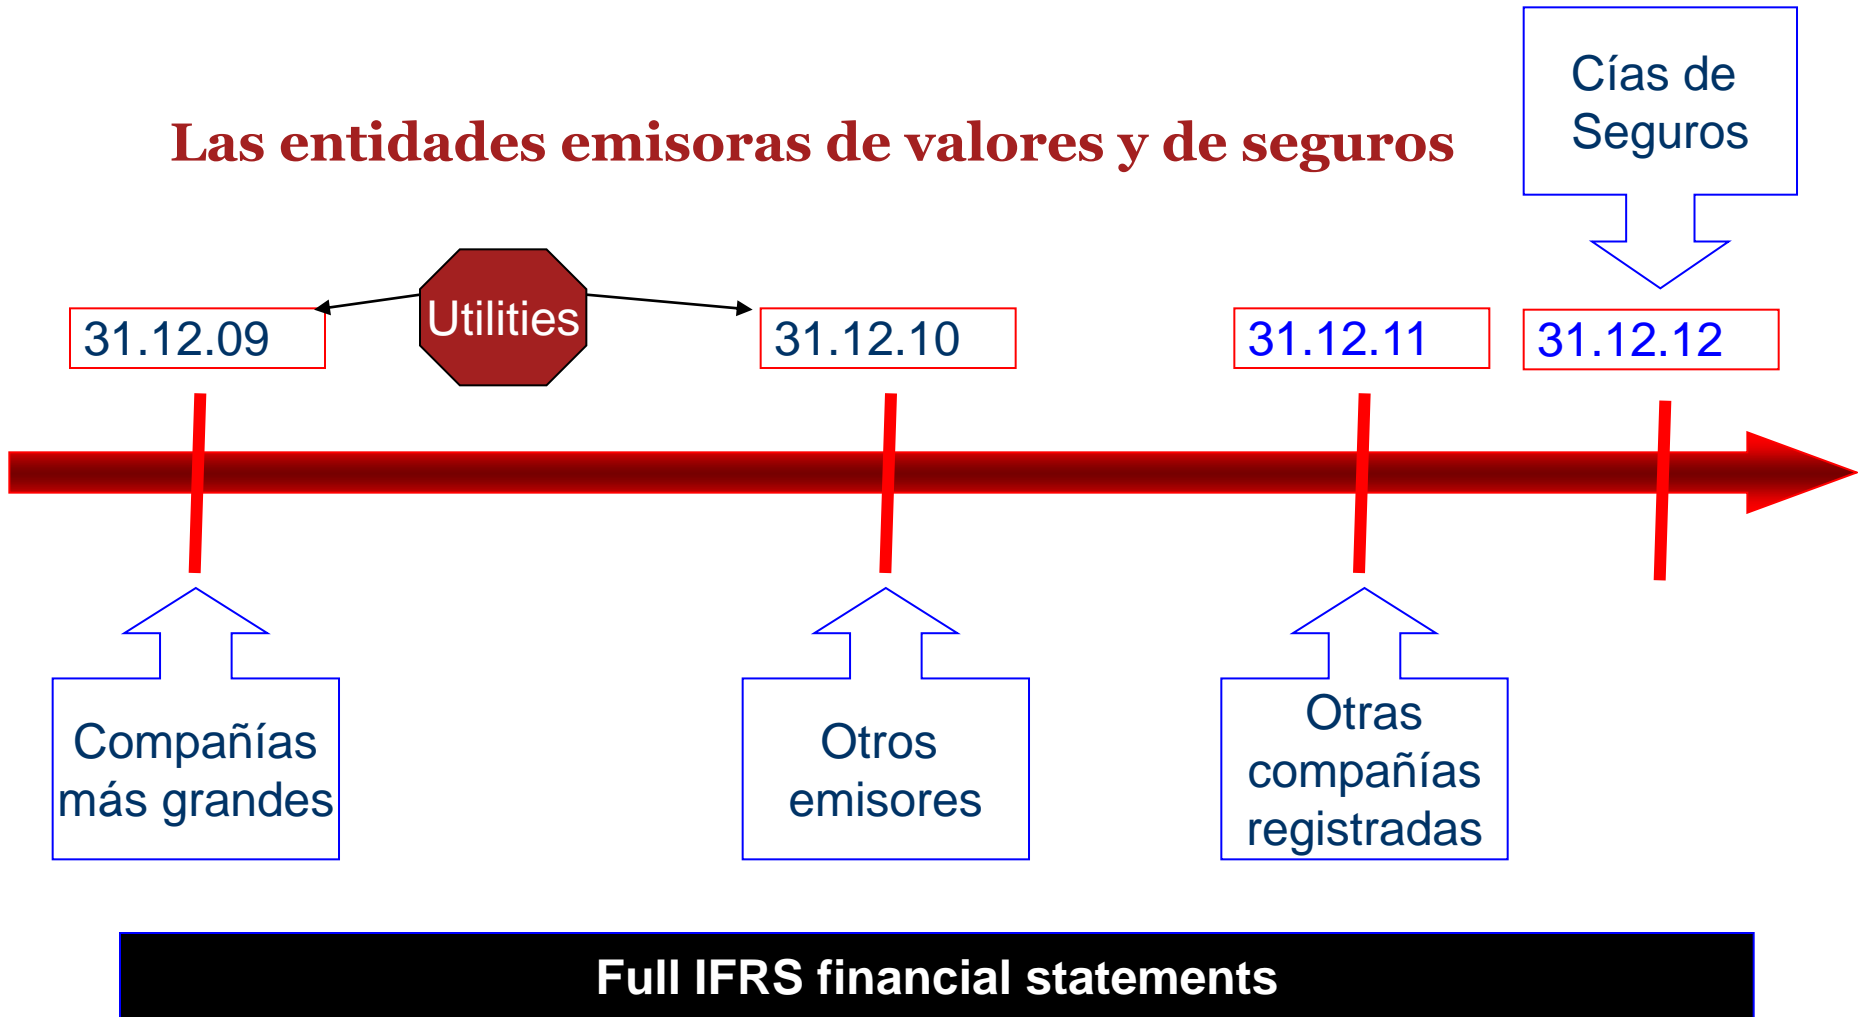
Cías de Seguros

Las entidades emisoras de valores y de seguros

Utilities

31.12.09

31.12.10

31.12.11

31.12.12

Compañías más grandes

Otros emisores

Otras compañías registradas

Full IFRS financial statements